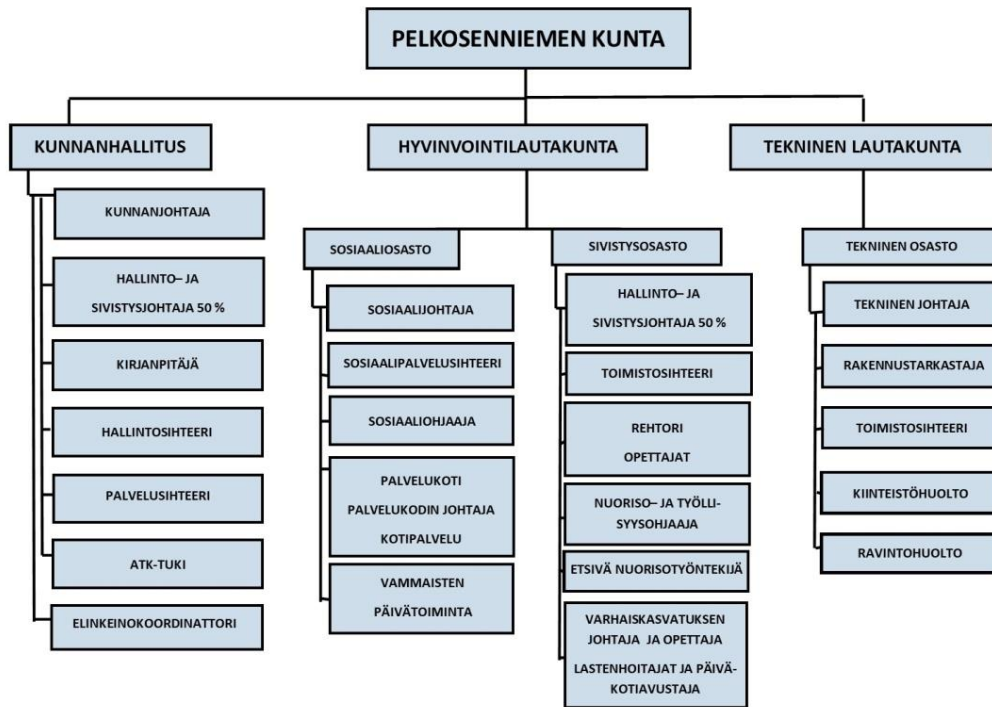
PELKOSENNIEMEN KUNTA

KUNNANHALLITUS

KUNNANJOHTAJA

HALLINTO– JA SIVISTYSJOHTAJA 50 %

KIRJANPITÄJÄ

HALLINTOSIHTEERI

PALVELUSIHTEERI

ATK-TUKI

ELINKEINOKOORDINATTORI

HYVINVOINTILAUTAKUNTA

SOSIAALIOSASTO

SOSIAALIJOHTAJA

SOSIAALIPALVELUSIHTEERI

SOSIAALIOHJAAJA

PALVELUKOTI
PALVELUKODIN JOHTAJA
KOTIPALVELU

VAMMAISTEN PÄIVÄTOIMINTA

SIVISTYSOSASTO

HALLINTO– JA SIVISTYSJOHTAJA 50 %

TOIMISTOSIHTEERI

REHTORI
OPETTAJAT

NUORISO– JA TYÖLLISYYSOHJAAJA

ETSIVÄ NUORISOTYÖNTEKIJÄ

VARHAISKASVATUKSEN JOHTAJA JA OPETTAJA
LASTENHOITAJAT JA PÄIVÄKOTIAVUSTAJA

TEKNINEN LAUTAKUNTA

TEKNINEN OSASTO

TEKNINEN JOHTAJA

RAKENNUSTARKASTAJA

TOIMISTOSIHTEERI

KIINTEISTÖHUOLTO

RAVINTOHUOLTO